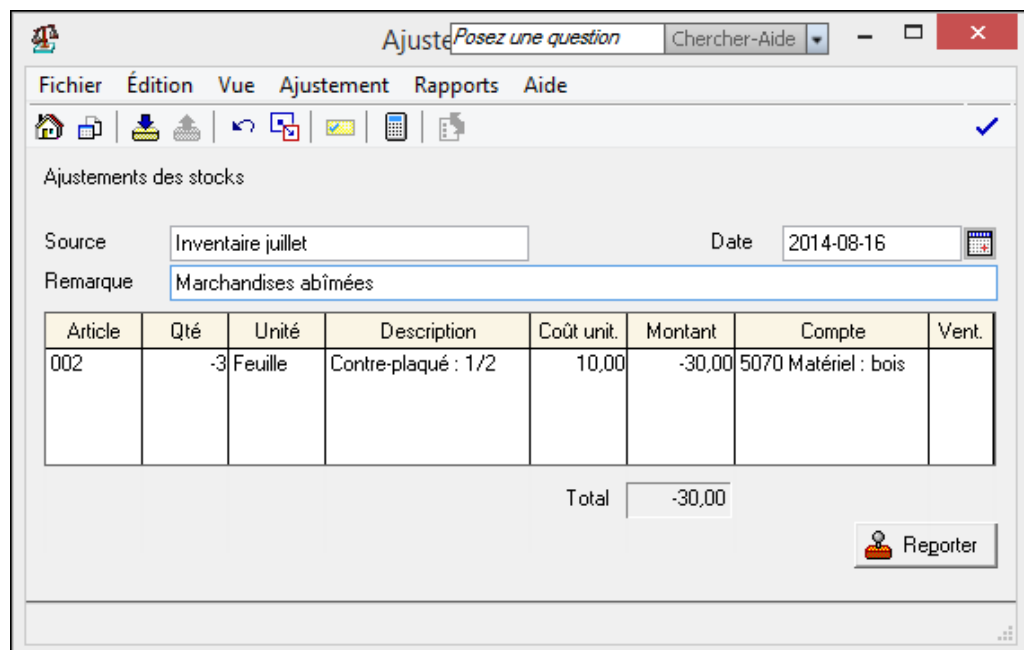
Ajuste Posez une question Chercher-Aide

Fichier Édition Vue Ajustement Rapports Aide

Ajustements des stocks

Source Inventaire juillet Date 2014-08-16

Remarque Marchandises abîmées

| Article | Qté | Unité | Description | Coût unit. | Montant | Compte | Vent. |
|---|---|---|---|---|---|---|---|
| 002 | -3 | Feuille | Contre-plaqué : 1/2 | 10,00 | -30,00 | 5070 Matériel : bois | |

Total -30,00

Reporter